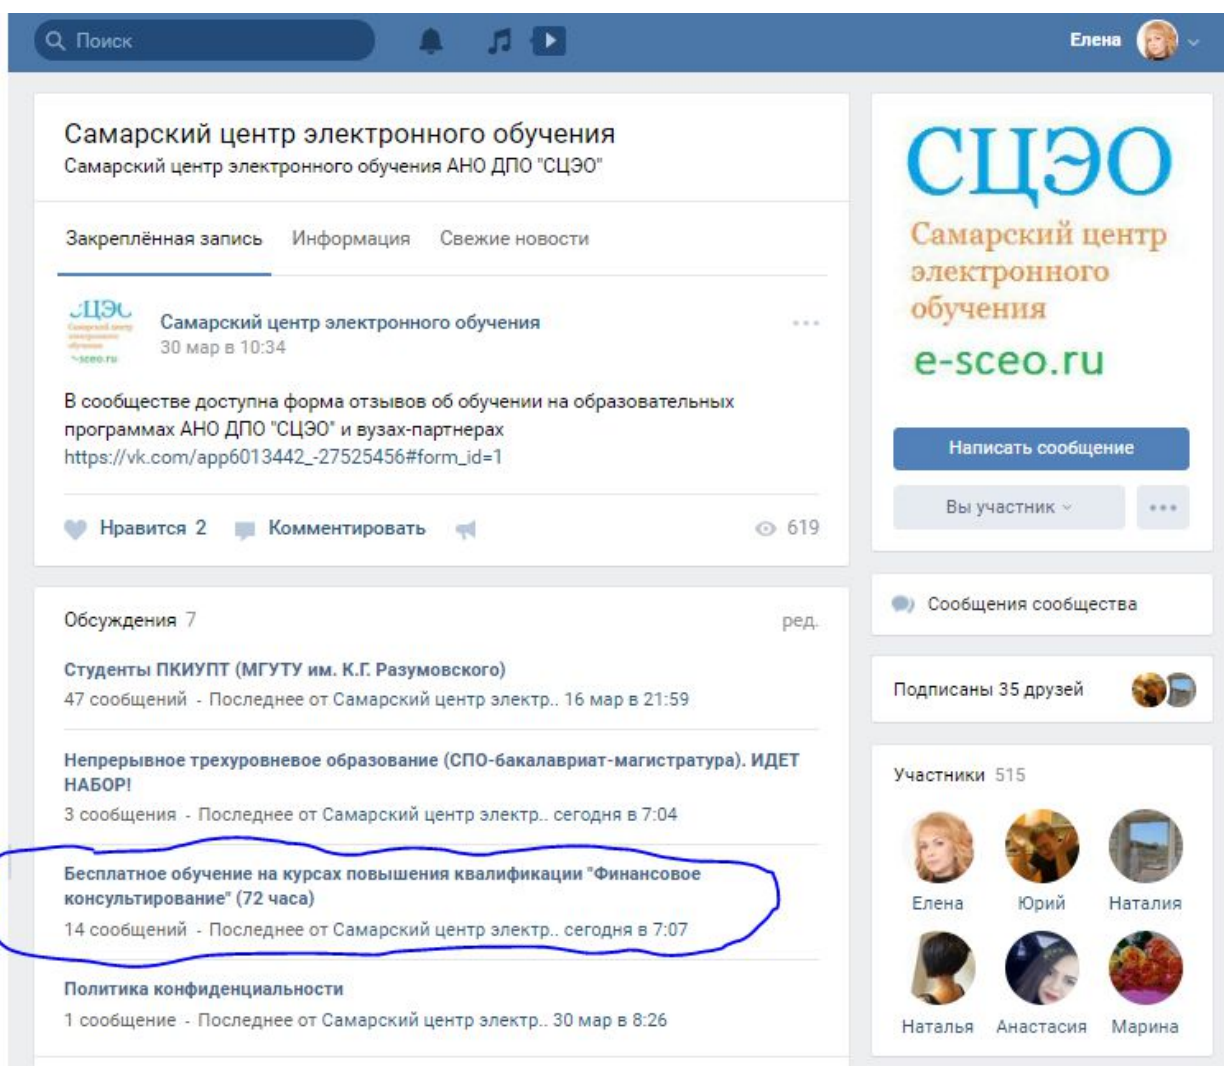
Поиск

Елена

Самарский центр электронного обучения
Самарский центр электронного обучения АНО ДПО "СЦЭО"

Закреплённая запись Информация Свежие новости

СЦЭО

Самарский центр электронного обучения
30 мар в 10:34

В сообществе доступна форма отзывов об обучении на образовательных программах АНО ДПО "СЦЭО" и вузах-партнерах
https://vk.com/app6013442_-27525456#form_id=1

Нравится 2 Комментировать 619

Обсуждения 7 ред.

Студенты ПКИУПТ (МГУТУ им. К.Г. Разумовского)
47 сообщений - Последнее от Самарский центр электр.. 16 мар в 21:59

Непрерывное трехуровневое образование (СПО-бакалавриат-магистратура). ИДЕТ НАБОР!
3 сообщения - Последнее от Самарский центр электр.. сегодня в 7:04

Бесплатное обучение на курсах повышения квалификации "Финансовое консультирование" (72 часа)
14 сообщений - Последнее от Самарский центр электр.. сегодня в 7:07

Политика конфиденциальности
1 сообщение - Последнее от Самарский центр электр.. 30 мар в 8:26

СЦЭО
Самарский центр электронного обучения
e-sceo.ru

Написать сообщение

Вы участник

Сообщения сообщества

Подписаны 35 друзей

Участники 515

Елена Юрий Наталия
Наталья Анастасия Марина